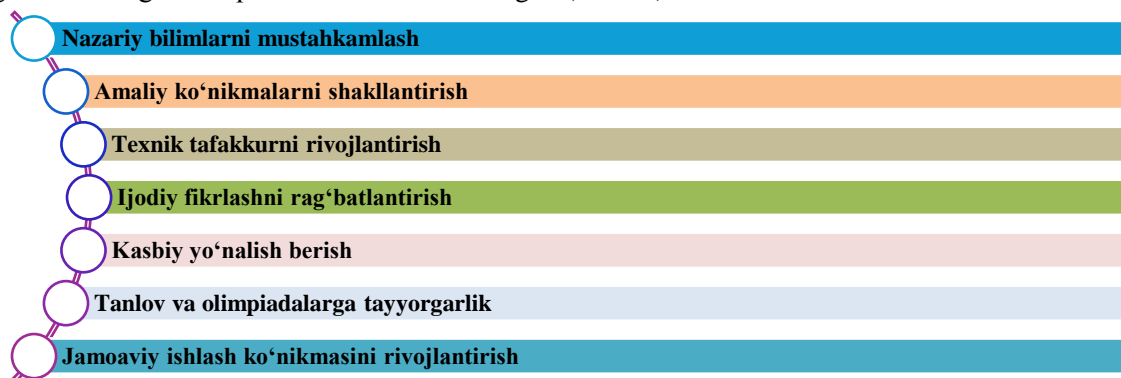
Nazariy bilimlarni mustahkamlash

Amaliy ko‘nikmalarni shakllantirish

Texnik tafakkurni rivojlantirish

Ijodiy fikrlashni rag‘batlantirish

Kasbiy yo‘nalish berish

Tanlov va olimpiadalarga tayyorgarlik

Jamoaviy ishlash ko‘nikmasini rivojlantirish